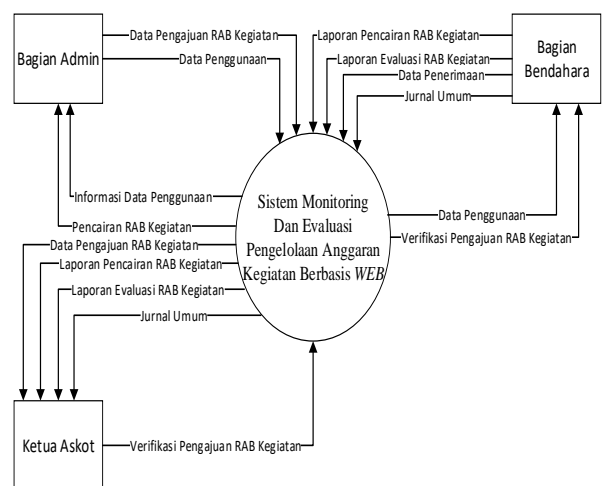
Bagian Admin

Data Pengajuan RAB Kegiatan

Data Penggunaan

Laporan Pencairan RAB Kegiatan

Laporan Evaluasi RAB Kegiatan

Data Penerimaan

Jurnal Umum

Bagian Bendahara

Informasi Data Penggunaan

Pencairan RAB Kegiatan

Data Pengajuan RAB Kegiatan

Laporan Pencairan RAB Kegiatan

Laporan Evaluasi RAB Kegiatan

Jurnal Umum

Sistem Monitoring Dan Evaluasi Pengelolaan Anggaran Kegiatan Berbasis *WEB*

Data Penggunaan

Verifikasi Pengajuan RAB Kegiatan

Ketua Askot

Verifikasi Pengajuan RAB Kegiatan